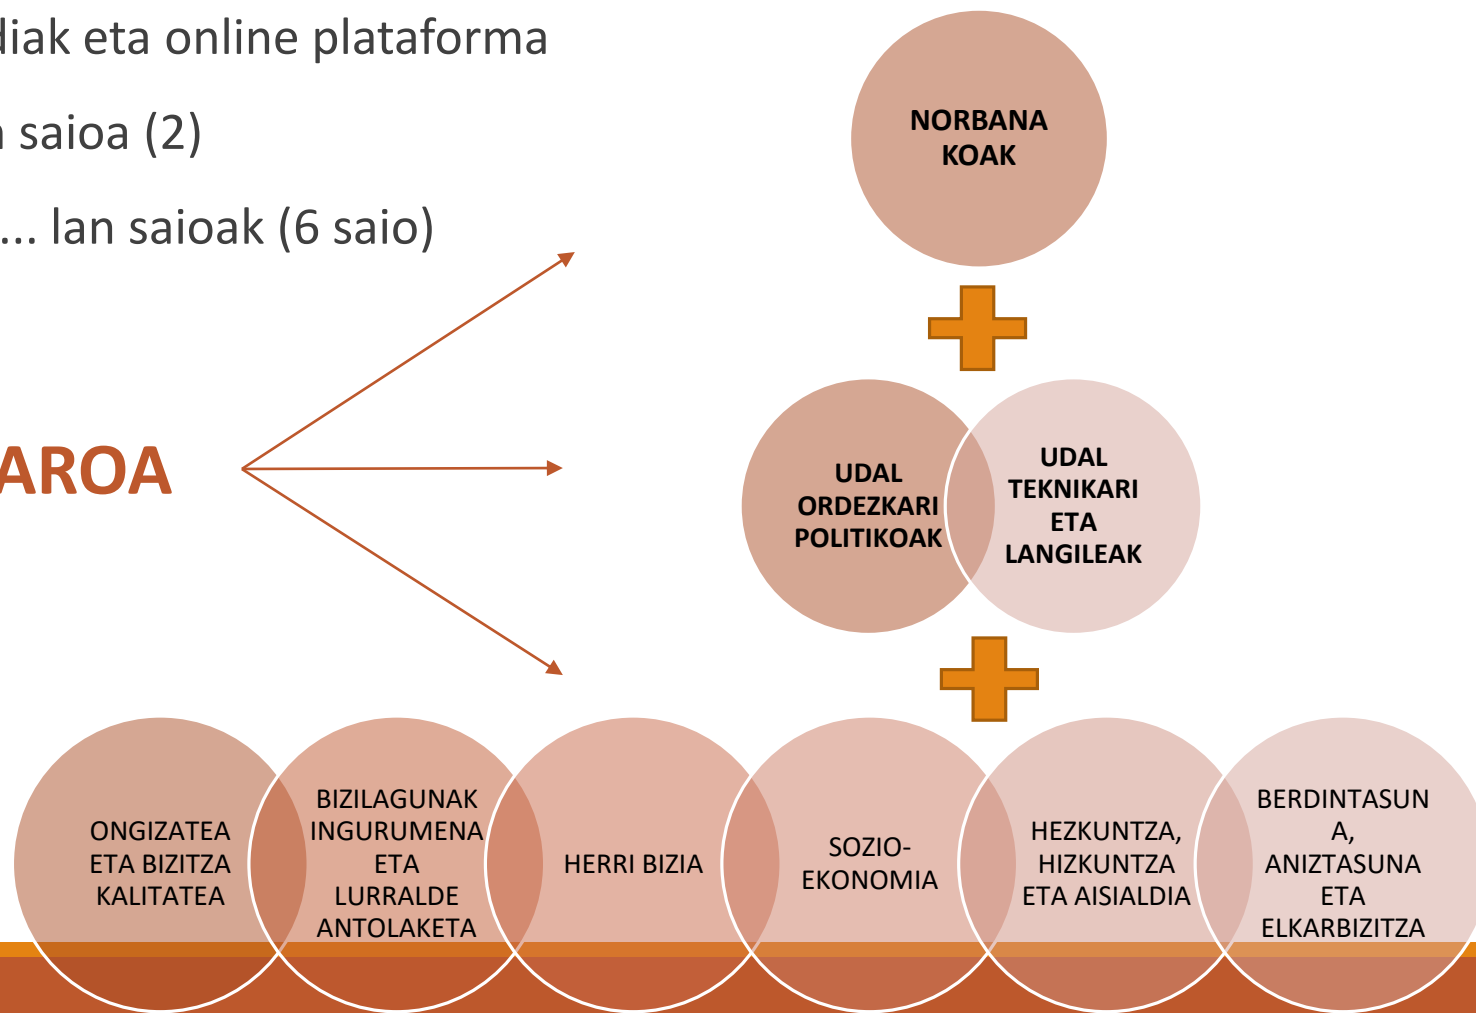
diak eta online plataforma

saioa (2)

... lan saioak (6 saio)

AROA

NORBANAKOAK

UDAL ORDEZKARI POLITIKOAK

UDAL TEKNIKARI ETA LANGILEAK

ONGIZATEA ETA BIZITZA KALITATEA

BIZILAGUNAK INGURUMENA ETA LURRALDE ANTOLAKETA

HERRI BIZIA

SOZIO-EKONOMIA

HEZKUNTZA, HIZKUNTZA ETA AISIALDIA

BERDINTASUNA, ANIZTASUNA ETA ELKARBIZITZA